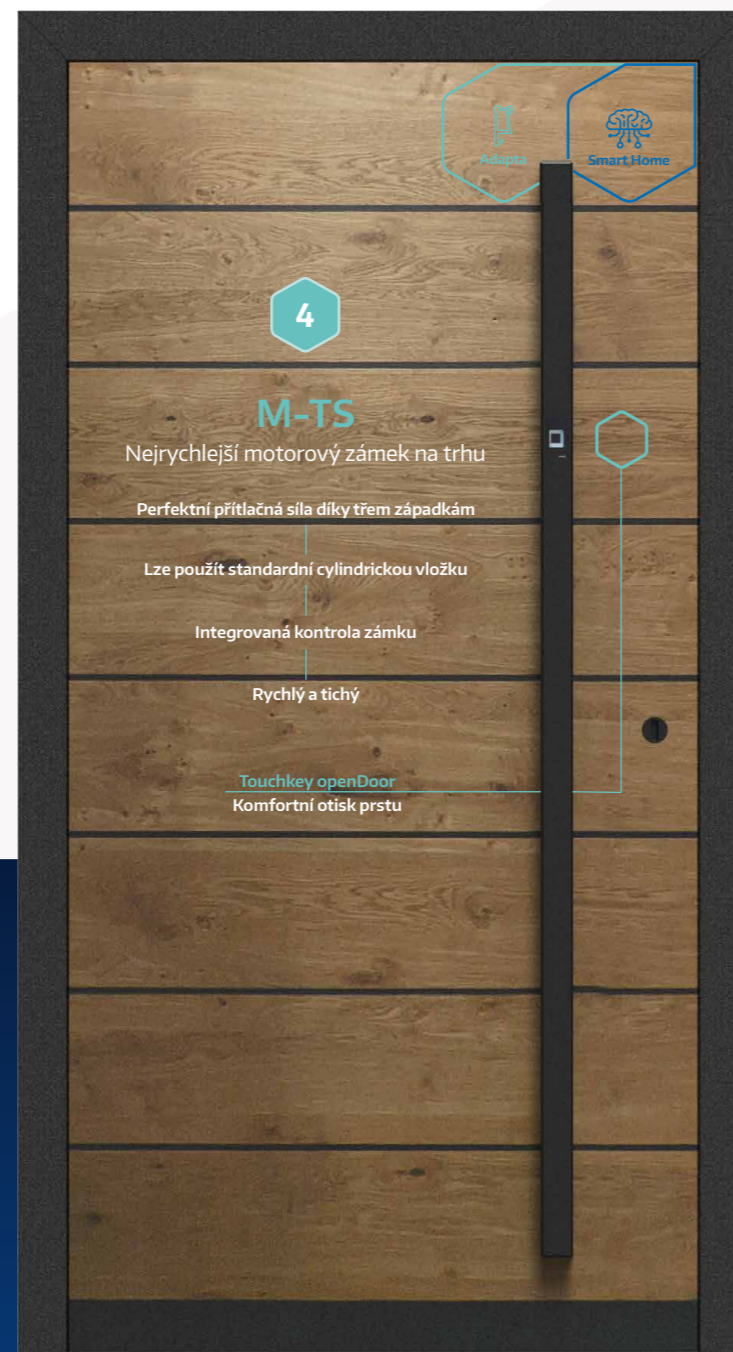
Adapta

Smart Home

4

M-TS

Nejrychlejší motorový zámek na trhu

Perfektní přítlačná síla díky třem západkám

Lze použít standardní cylindrickou vložku

Integrovaná kontrola zámku

Rychlý a tichý

Touchkey openDoor
Komfortní otisk prstu